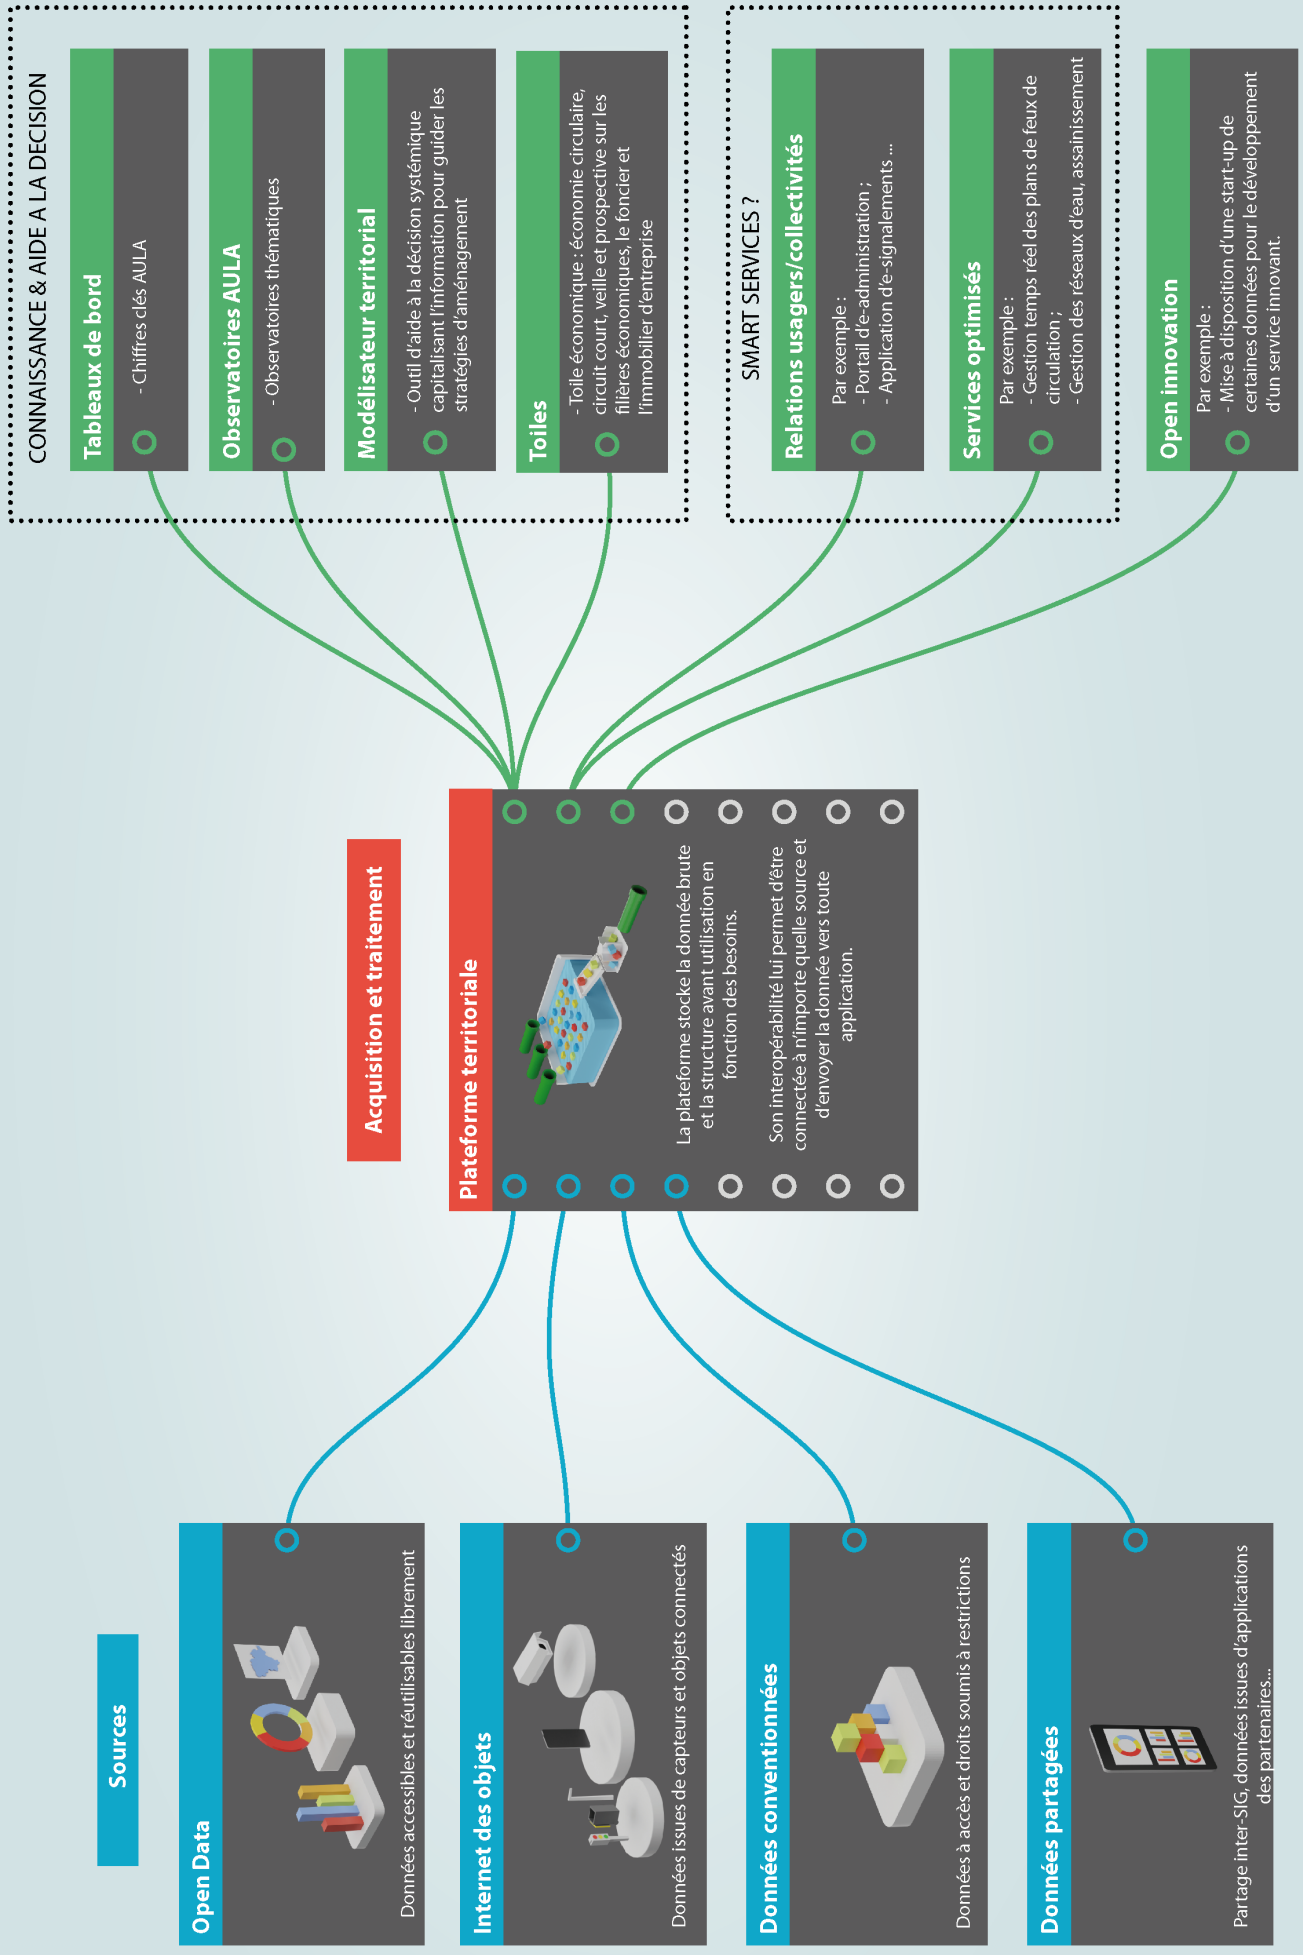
CONNAISSANCE & AIDE A LA DECISION

Tableaux de bord
- Chiffres clés AULA

Observatoires AULA
- Observatoires thématiques

Modélisateur territorial
- Outil d'aide à la décision systémique capitalisant l'information pour guider les stratégies d'aménagement

Toiles
- Toile économique : économie circulaire, circuit court, veille et prospective sur les filières économiques, le foncier et l'immobilier d'entreprise

SMART SERVICES ?

Relations usagers/collectivités
Par exemple :
- Portail d'e-administration ;
- Application d'e-signalements ...

Services optimisés
Par exemple :
- Gestion temps réel des plans de feux de circulation ;
- Gestion des réseaux d'eau, assainissement

Open innovation
Par exemple :
- Mise à disposition d'une start-up de certaines données pour le développement d'un service innovant.

Acquisition et traitement

Plateforme territoriale

La plateforme stocke la donnée brute et la structure avant utilisation en fonction des besoins.

Son interopérabilité lui permet d'être connectée à n'importe quelle source et d'envoyer la donnée vers toute application.

Sources

Open Data
Données accessibles et réutilisables librement

Internet des objets
Données issues de capteurs et objets connectés

Données conventionnées
Données à accès et droits soumis à restrictions

Données partagées
Partage inter-SIG, données issues d'applications des partenaires...